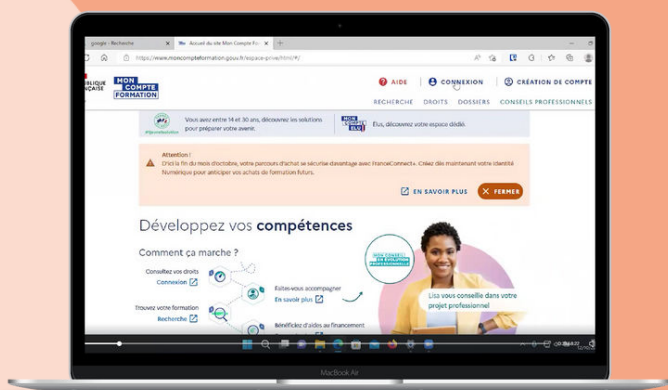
google - Recherche
Accueil du site Mon Compte Fo
https://www.moncompteformation.gouv.fr/espace-prive/html/#/

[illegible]BLIQUE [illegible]ÇAISE
MON COMPTE FORMATION

AIDE
CONNEXION
CRÉATION DE COMPTE

RECHERCHE
DROITS
DOSSIERS
CONSEILS PROFESSIONNELS

Vous avez entre 14 et 30 ans, découvrez les solutions pour préparer votre avenir.

MON COMPTE ÉLU
Élus, découvrez votre espace dédié.

Attention !
D'ici à la fin du mois d'octobre, votre parcours d'achat se sécurise davantage avec FranceConnect+. Créez dès maintenant votre Identité Numérique pour anticiper vos achats de formation futurs.

EN SAVOIR PLUS
FERMER

Développez vos compétences

Comment ça marche ?

Consultez vos droits
Connexion

Trouvez votre formation
Recherche

Faites-vous accompagner
En savoir plus

Bénéficiez d'aides au financement

MON CONSEIL EN ÉVOLUTION PROFESSIONNELLE

Lisa vous conseille dans votre projet professionnel

MacBook Air